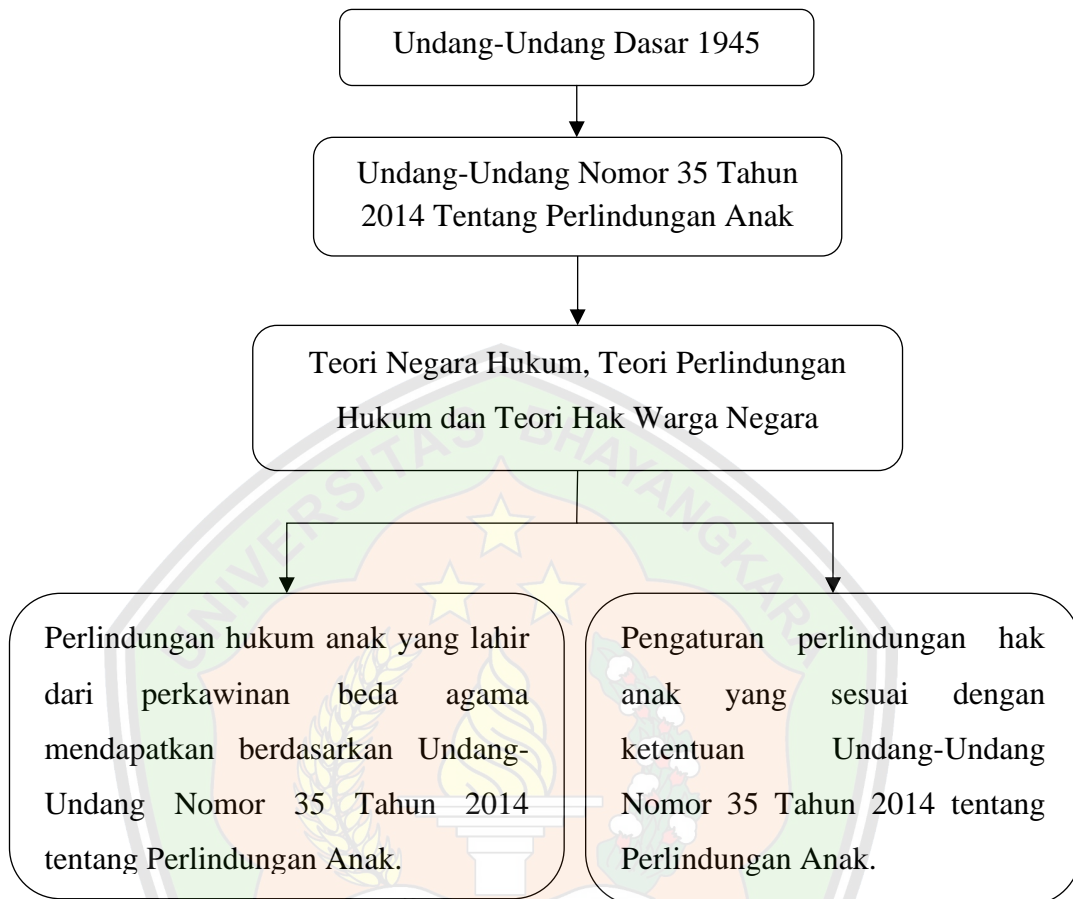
Undang-Undang Dasar 1945

Undang-Undang Nomor 35 Tahun 2014 Tentang Perlindungan Anak

Teori Negara Hukum, Teori Perlindungan Hukum dan Teori Hak Warga Negara

Perlindungan hukum anak yang lahir dari perkawinan beda agama mendapatkan berdasarkan Undang-Undang Nomor 35 Tahun 2014 tentang Perlindungan Anak.

Pengaturan perlindungan hak anak yang sesuai dengan ketentuan Undang-Undang Nomor 35 Tahun 2014 tentang Perlindungan Anak.

UNIVERSITAS BHAYANGKARA